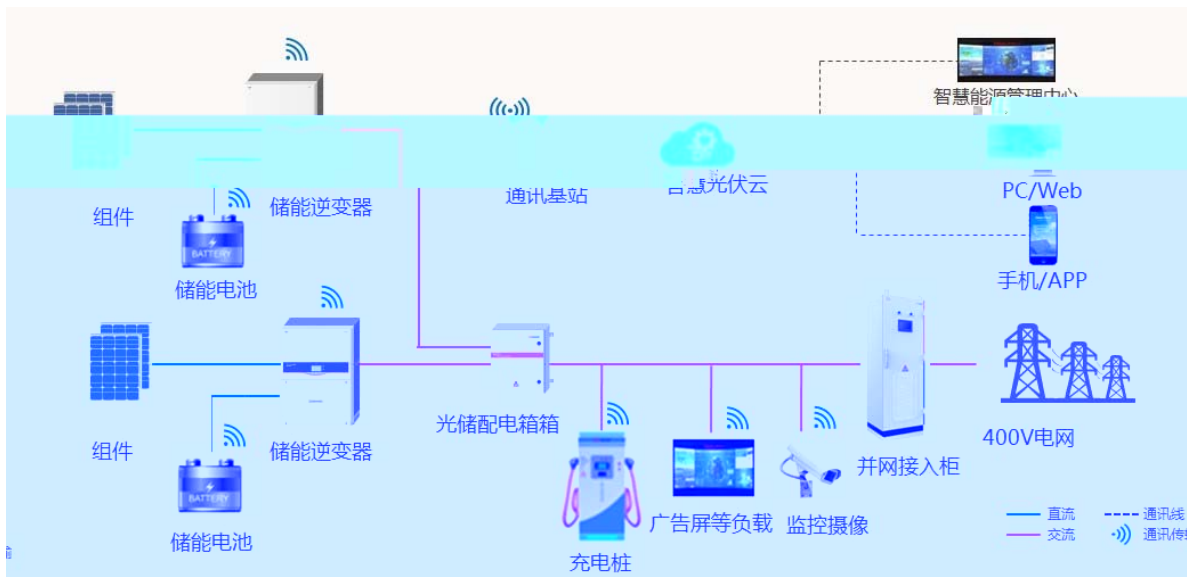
智慧能源管理中心

组件

储能逆变器

通讯基站

智慧光伏云

PC/Web

BATTERY

储能电池

手机/APP

组件

储能逆变器

光储配电箱箱

并网接入柜

400V电网

BATTERY

储能电池

充电桩

广告屏等负载

监控摄像

直流

交流

通讯线

通讯传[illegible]